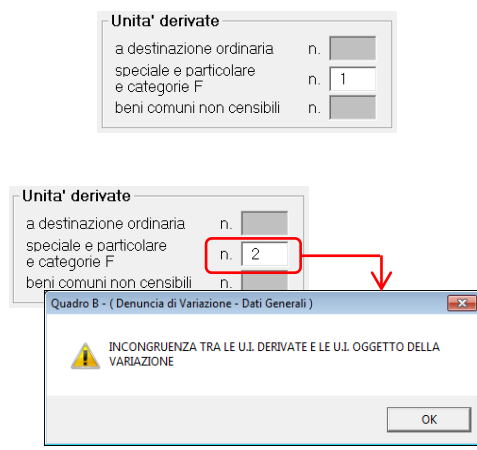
Unita' derivate
a destinazione ordinaria n.
speciale e particolare e categorie F n. 1
beni comuni non censibili n.

Unita' derivate
a destinazione ordinaria n.
speciale e particolare e categorie F n. 2
beni comuni non censibili

Quadro B - ( Denuncia di Variazione - Dati Generali )

INCONGRUENZA TRA LE U.I. DERIVATE E LE U.I. OGGETTO DELLA VARIAZIONE

OK